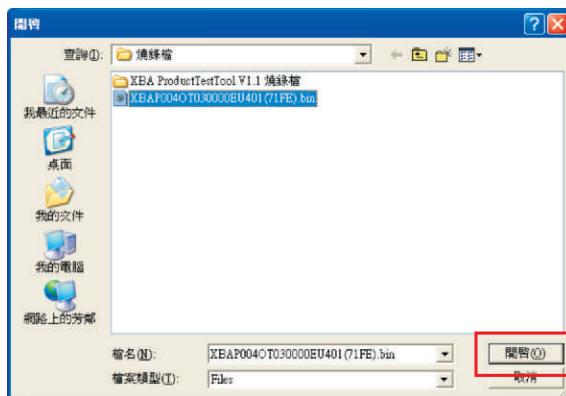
開啓

查詢(I): 燒錄檔

XBA ProductTestTool V1.1 燒錄檔
XBAP004OT030000EU401(71FE).bin

我最近的文件
桌面
我的文件
我的電腦
網路上的芳鄰

檔名(N): XBAP004OT030000EU401(71FE).bin
檔案類型(T): Files

開啓(O)
取消